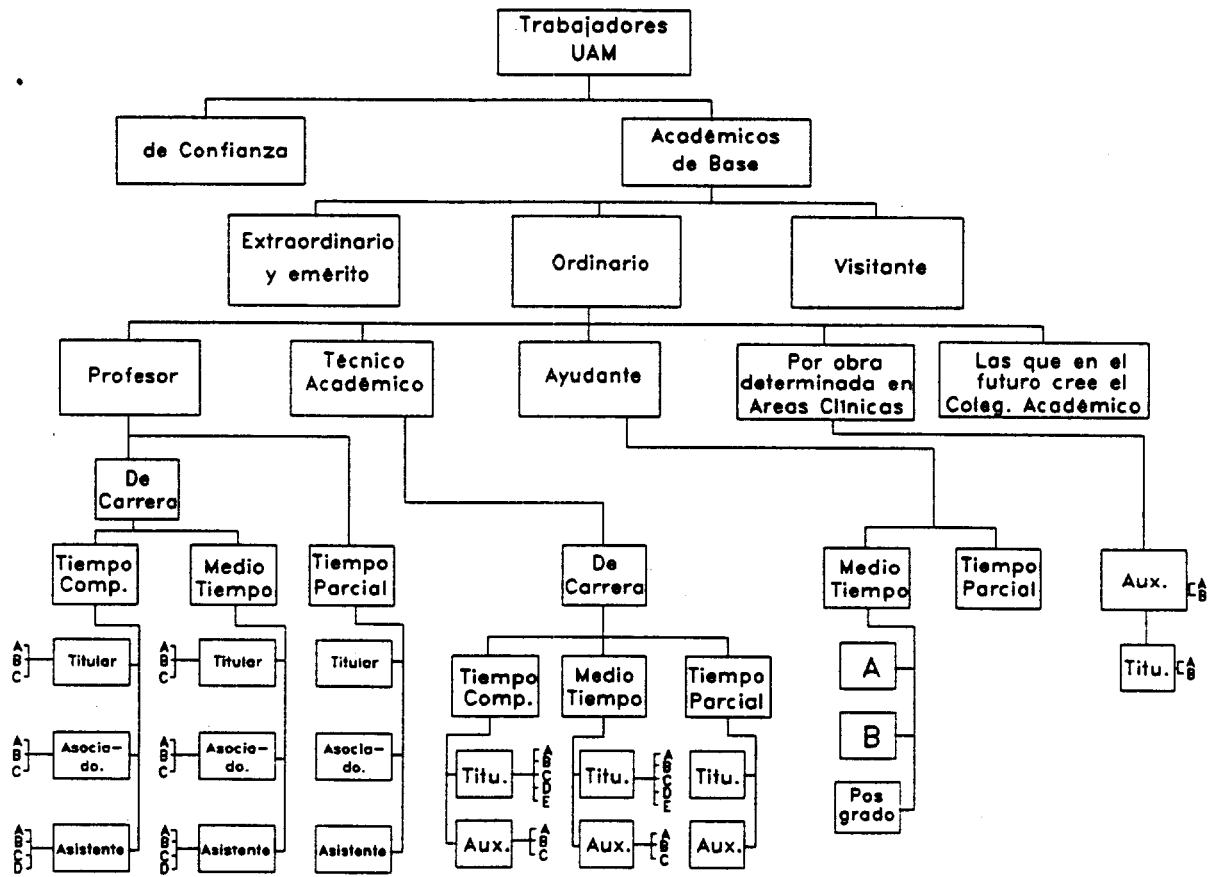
Trabajadores UAM

de Confianza

Académicos de Base

Extraordinario y emérito

Ordinario

Visitante

Profesor

Técnico Académico

Ayudante

Por obra determinada en Areas Clínicas

Las que en el futuro cree el Coleg. Académico

De Carrera

Tiempo Comp.

Medio Tiempo

Tiempo Parcial

A B C Titular

A B C Asociado.

A B C D Asistente

A B C Titular

A B C Asociado.

A B C D Asistente

Titular

Asociado.

Asistente

De Carrera

Tiempo Comp.

Titu. A B C D E

Aux. A B C

Medio Tiempo

Titu. A B C D E

Aux. A B C

Tiempo Parcial

Titu.

Aux.

Medio Tiempo

A

B

Pos grado

Tiempo Parcial

Aux. A B

Titu. A B